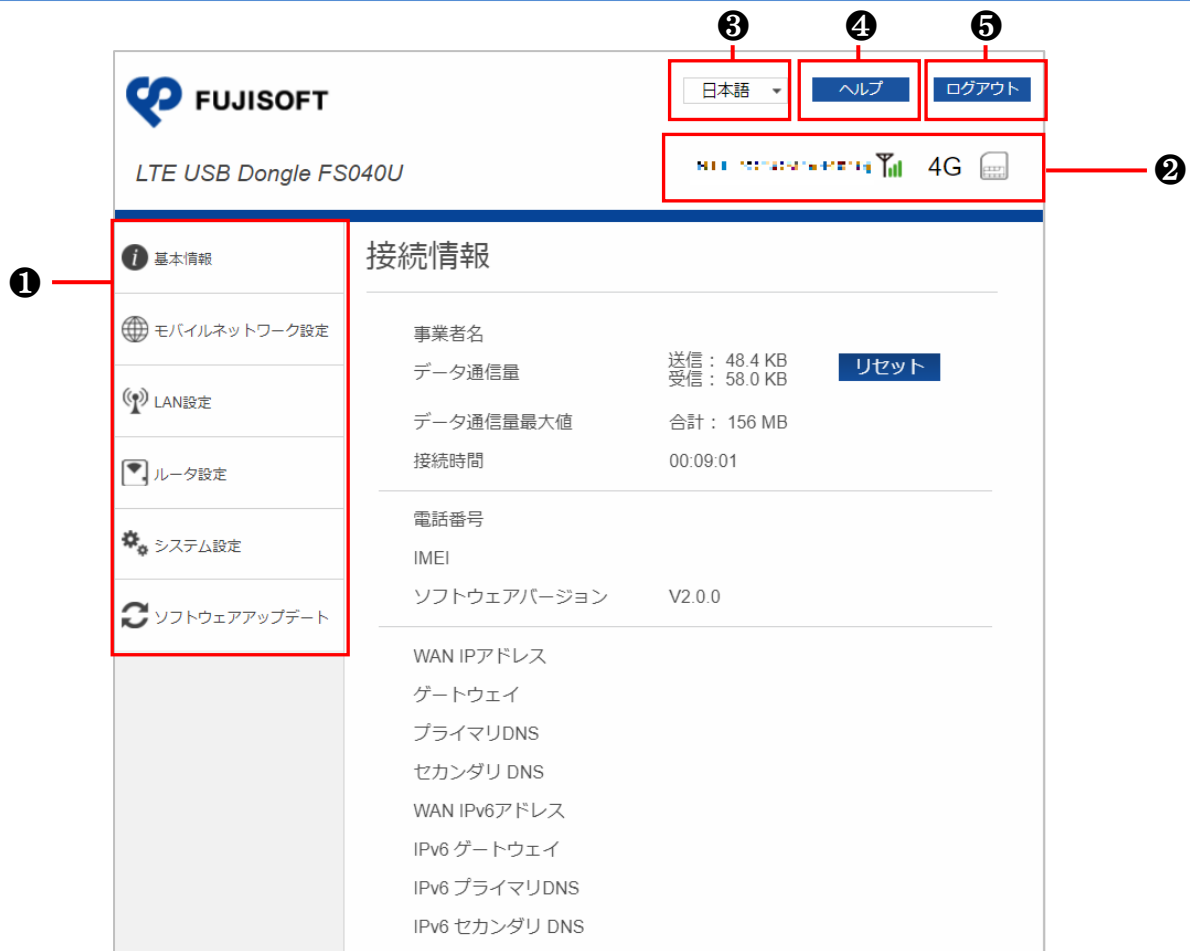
❸ ❹ ❺

FUJISOFT

日本語 ▾ ヘルプ ログアウト

LTE USB Dongle FS040U

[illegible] 4G

❷

❶

基本情報

モバイルネットワーク設定

LAN設定

ルータ設定

システム設定

ソフトウェアアップデート

接続情報

事業者名

データ通信量 送信： 48.4 KB 受信： 58.0 KB リセット

データ通信量最大値 合計： 156 MB

接続時間 00:09:01

電話番号

IMEI

ソフトウェアバージョン V2.0.0

WAN IPアドレス

ゲートウェイ

プライマリDNS

セカンダリ DNS

WAN IPv6アドレス

IPv6 ゲートウェイ

IPv6 プライマリDNS

IPv6 セカンダリ DNS